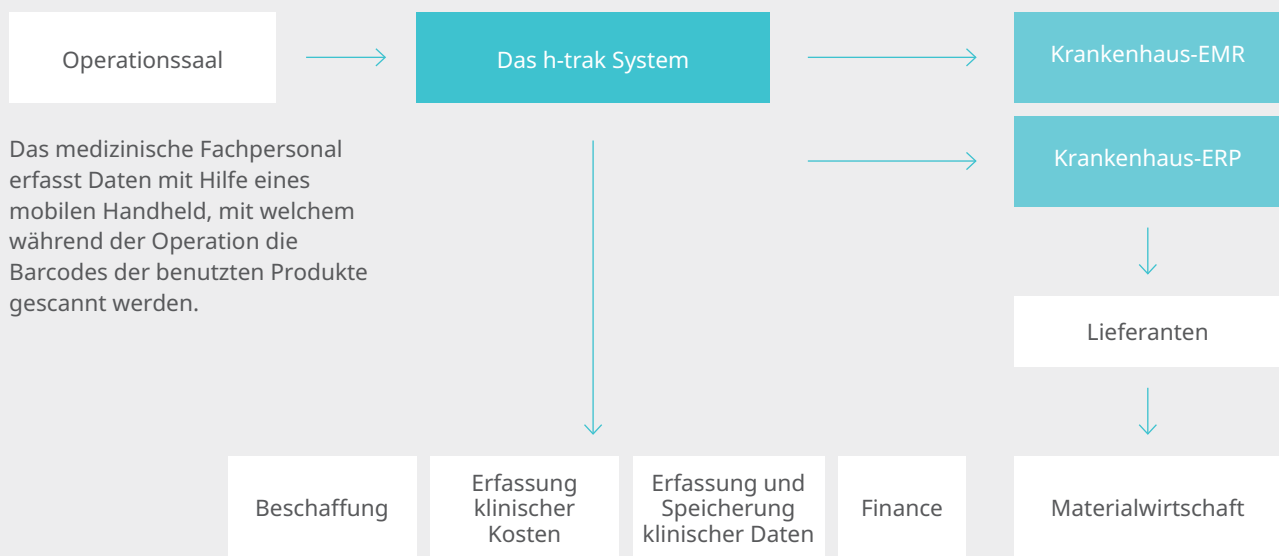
Operationssaal

Das h-trak System

Krankenhaus-EMR

Das medizinische Fachpersonal erfasst Daten mit Hilfe eines mobilen Handheld, mit welchem während der Operation die Barcodes der benutzten Produkte gescannt werden.

Krankenhaus-ERP

Lieferanten

Beschaffung

Erfassung klinischer Kosten

Erfassung und Speicherung klinischer Daten

Finance

Materialwirtschaft